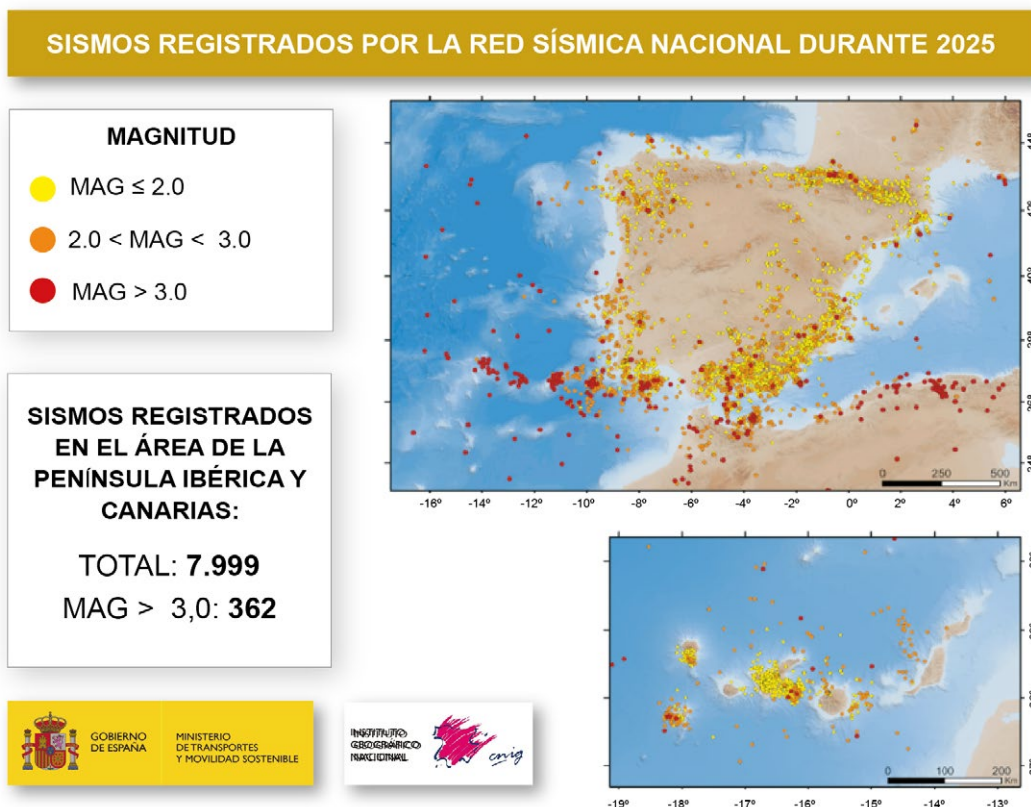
SISMOS REGISTRADOS POR LA RED SÍSMICA NACIONAL DURANTE 2025

MAGNITUD

MAG ≤ 2.0

2.0 < MAG < 3.0

MAG > 3.0

SISMOS REGISTRADOS EN EL ÁREA DE LA PENÍNSULA IBÉRICA Y CANARIAS:

TOTAL: 7.999

MAG > 3,0: 362

GOBIERNO DE ESPAÑA

MINISTERIO DE TRANSPORTES Y MOVILIDAD SOSTENIBLE

INSTITUTO GEOGRÁFICO NACIONAL

cnig

0 250 500 Km

-16° -14° -12° -10° -8° -6° -4° -2° 0° 2° 4° 6°

44° 42° 40° 38° 36° 34°

0 100 200 Km

-19° -18° -17° -16° -15° -14° -13°